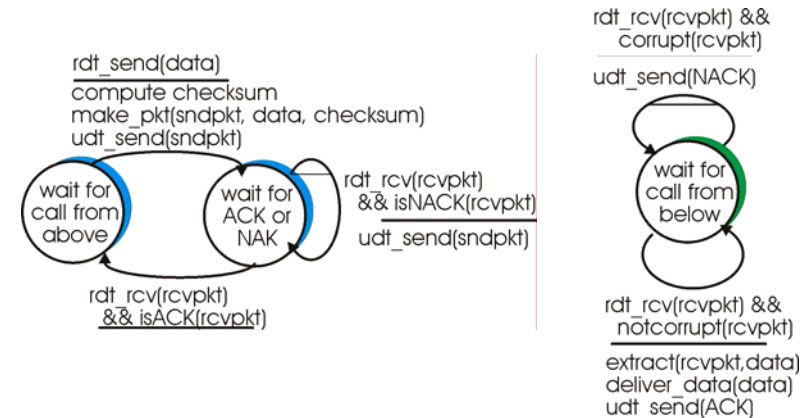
rdt_send(data)
compute checksum
make_pkt(sndpkt, data, checksum)
udt_send(sndpkt)

wait for call from above

wait for ACK or NAK

rdt_rcv(rcvpkt) && isNACK(rcvpkt)
udt_send(sndpkt)

rdt_rcv(rcvpkt) && isACK(rcvpkt)

rdt_rcv(rcvpkt) && corrupt(rcvpkt)
udt_send(NACK)

wait for call from below

rdt_rcv(rcvpkt) && notcorrupt(rcvpkt)
extract(rcvpkt,data)
deliver_data(data)
udt_send(ACK)